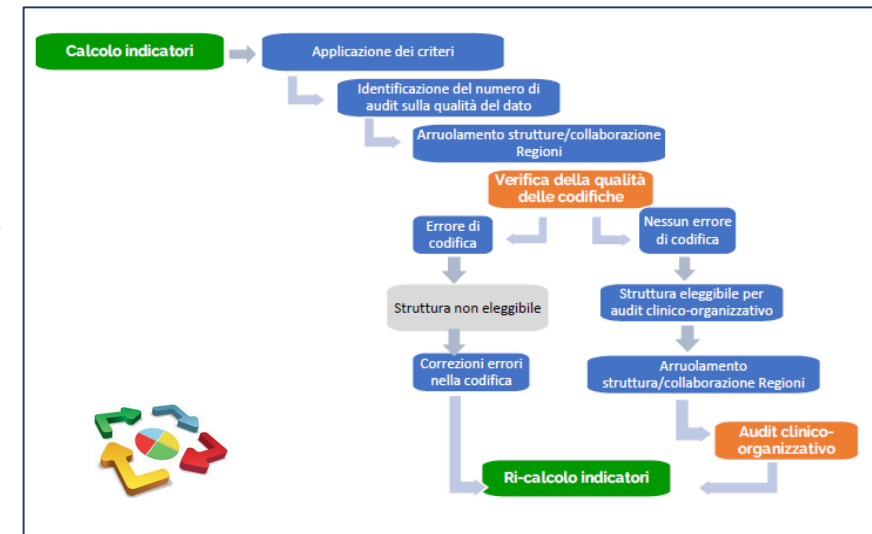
Calcolo indicatori

Applicazione dei criteri

Identificazione del numero di audit sulla qualità del dato

Arruolamento strutture/collaborazione Regioni

Verifica della qualità delle codifiche

Errore di codifica

Nessun errore di codifica

Struttura non eleggibile

Struttura eleggibile per audit clinico-organizzativo

Correzioni errori nella codifica

Arruolamento struttura/collaborazione Regioni

Audit clinico-organizzativo

Ri-calcolo indicatori